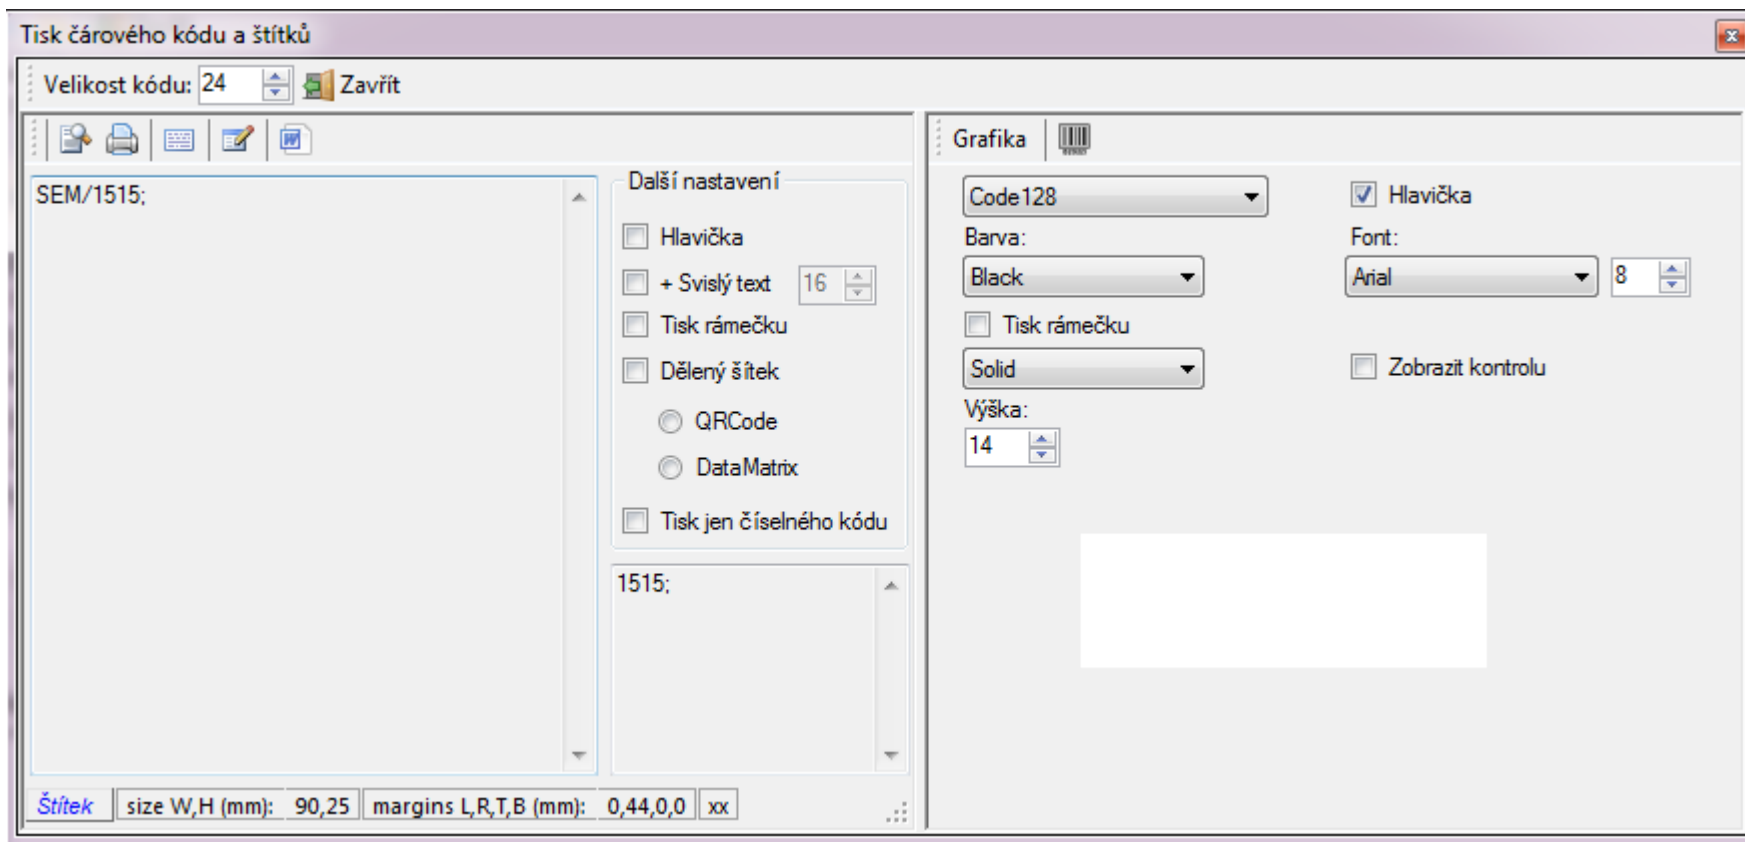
Tisk čárového kódu a štítků

Velikost kódu: 24 Zavřít

SEM/1515;

Další nastavení

Hlavička

+ Svislý text 16

Tisk rámečku

Dělený štítek

QRCode

DataMatrix

Tisk jen číselného kódu

1515;

Štítek size W,H (mm): 90,25 margins L,R,T,B (mm): 0,44,0,0 xx

Grafika

Code128

Hlavička

Barva:

Font:

Black

Arial

8

Tisk rámečku

Solid

Zobrazit kontrolu

Výška:

14